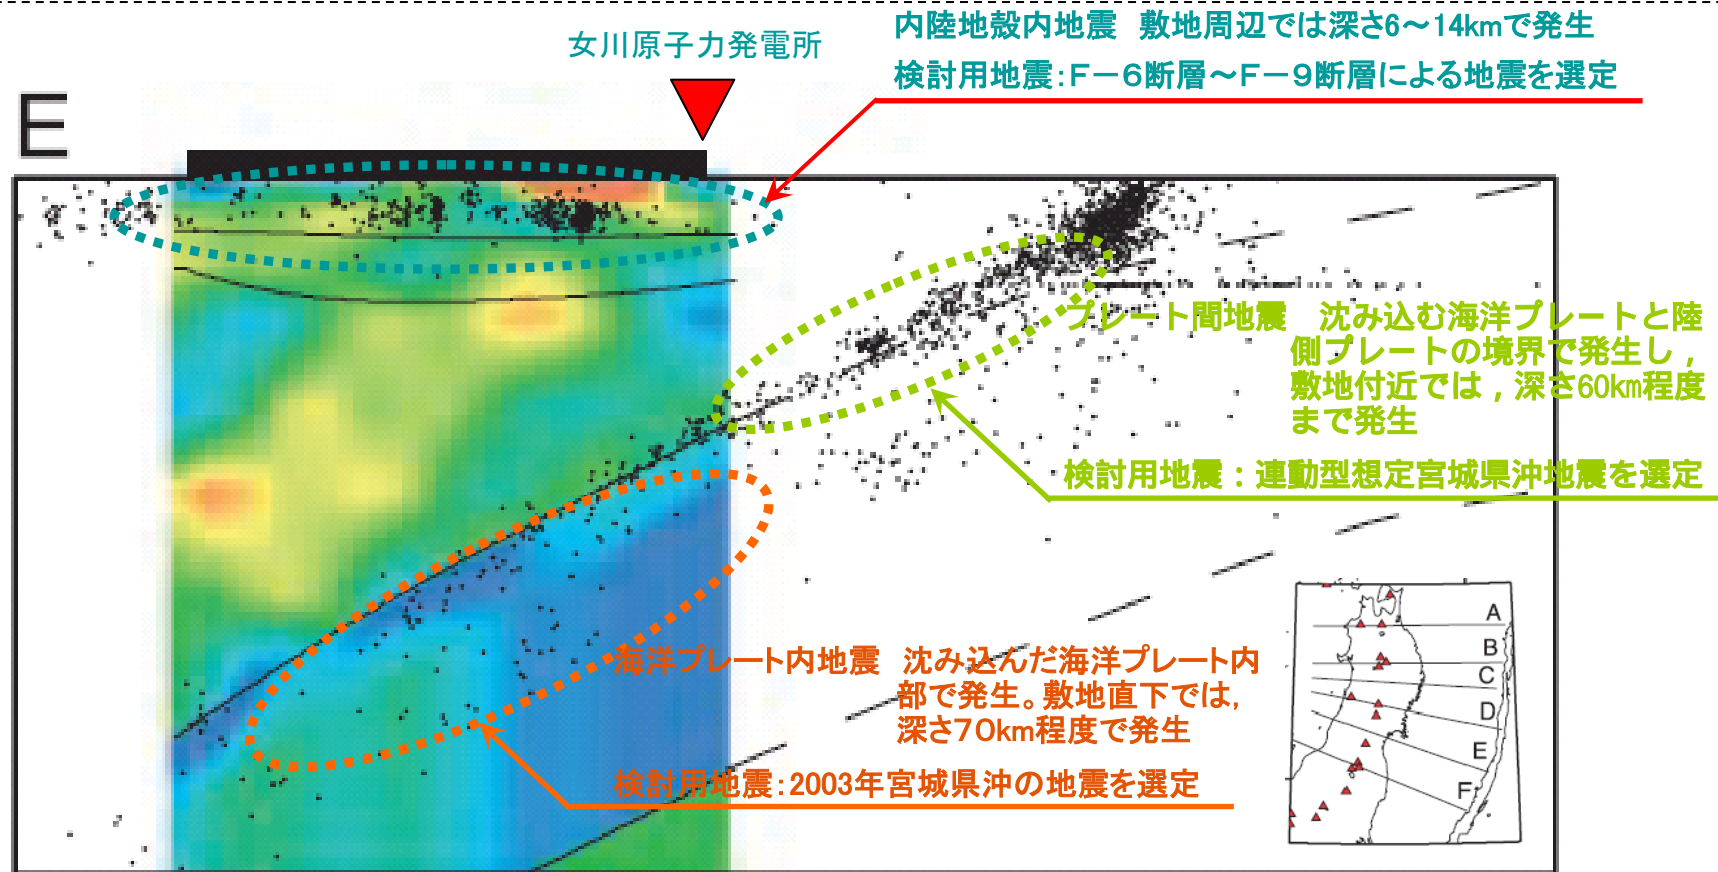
女川原子力発電所

内陸地殻内地震　敷地周辺では深さ6～14kmで発生

検討用地震：F－6断層～F－9断層による地震を選定

E

プレート間地震　沈み込む海洋プレートと陸側プレートの境界で発生し，敷地付近では，深さ60km程度まで発生

検討用地震：連動型想定宮城県沖地震を選定

海洋プレート内地震　沈み込んだ海洋プレート内部で発生。敷地直下では，深さ70km程度で発生

検討用地震：2003年宮城県沖の地震を選定

A
B
C
D
E
F